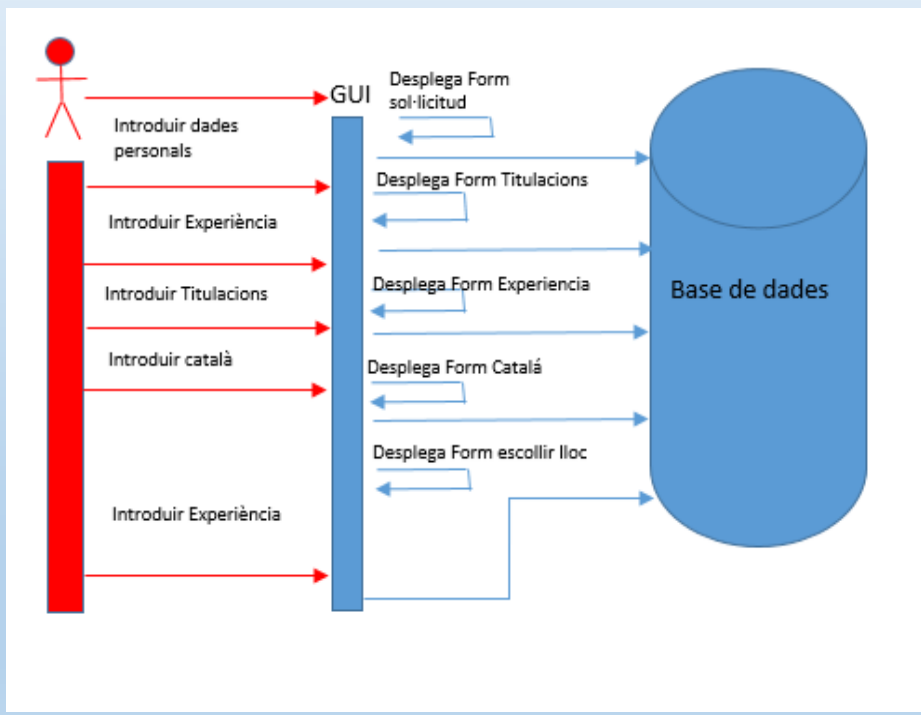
GUI

Desplega Form sol·licitud

Introduir dades personals

Desplega Form Titulacions

Introduir Experiència

Introduir Titulacions

Desplega Form Experiencia

Introduir català

Desplega Form Catalá

Desplega Form escollir lloc

Introduir Experiència

Base de dades